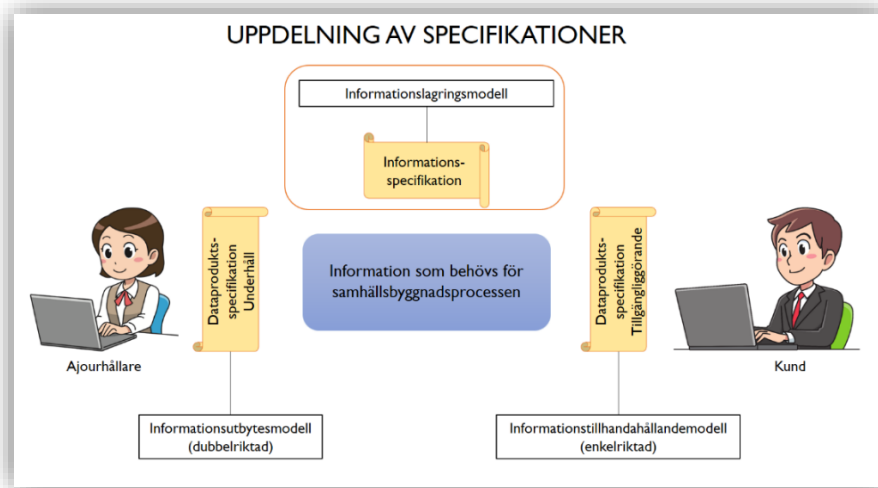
UPPDELNING AV SPECIFIKATIONER

Informationslagringsmodell

Informationsspecifikation

Dataproduktsspecifikation Underhåll

Information som behövs för samhällsbyggnadsprocessen

Dataproduktsspecifikation Tillgängliggörande

Ajourhållare

Kund

Informationsutbytesmodell (dubbelriktad)

Informationstillhandahållandemodell (enkelriktad)